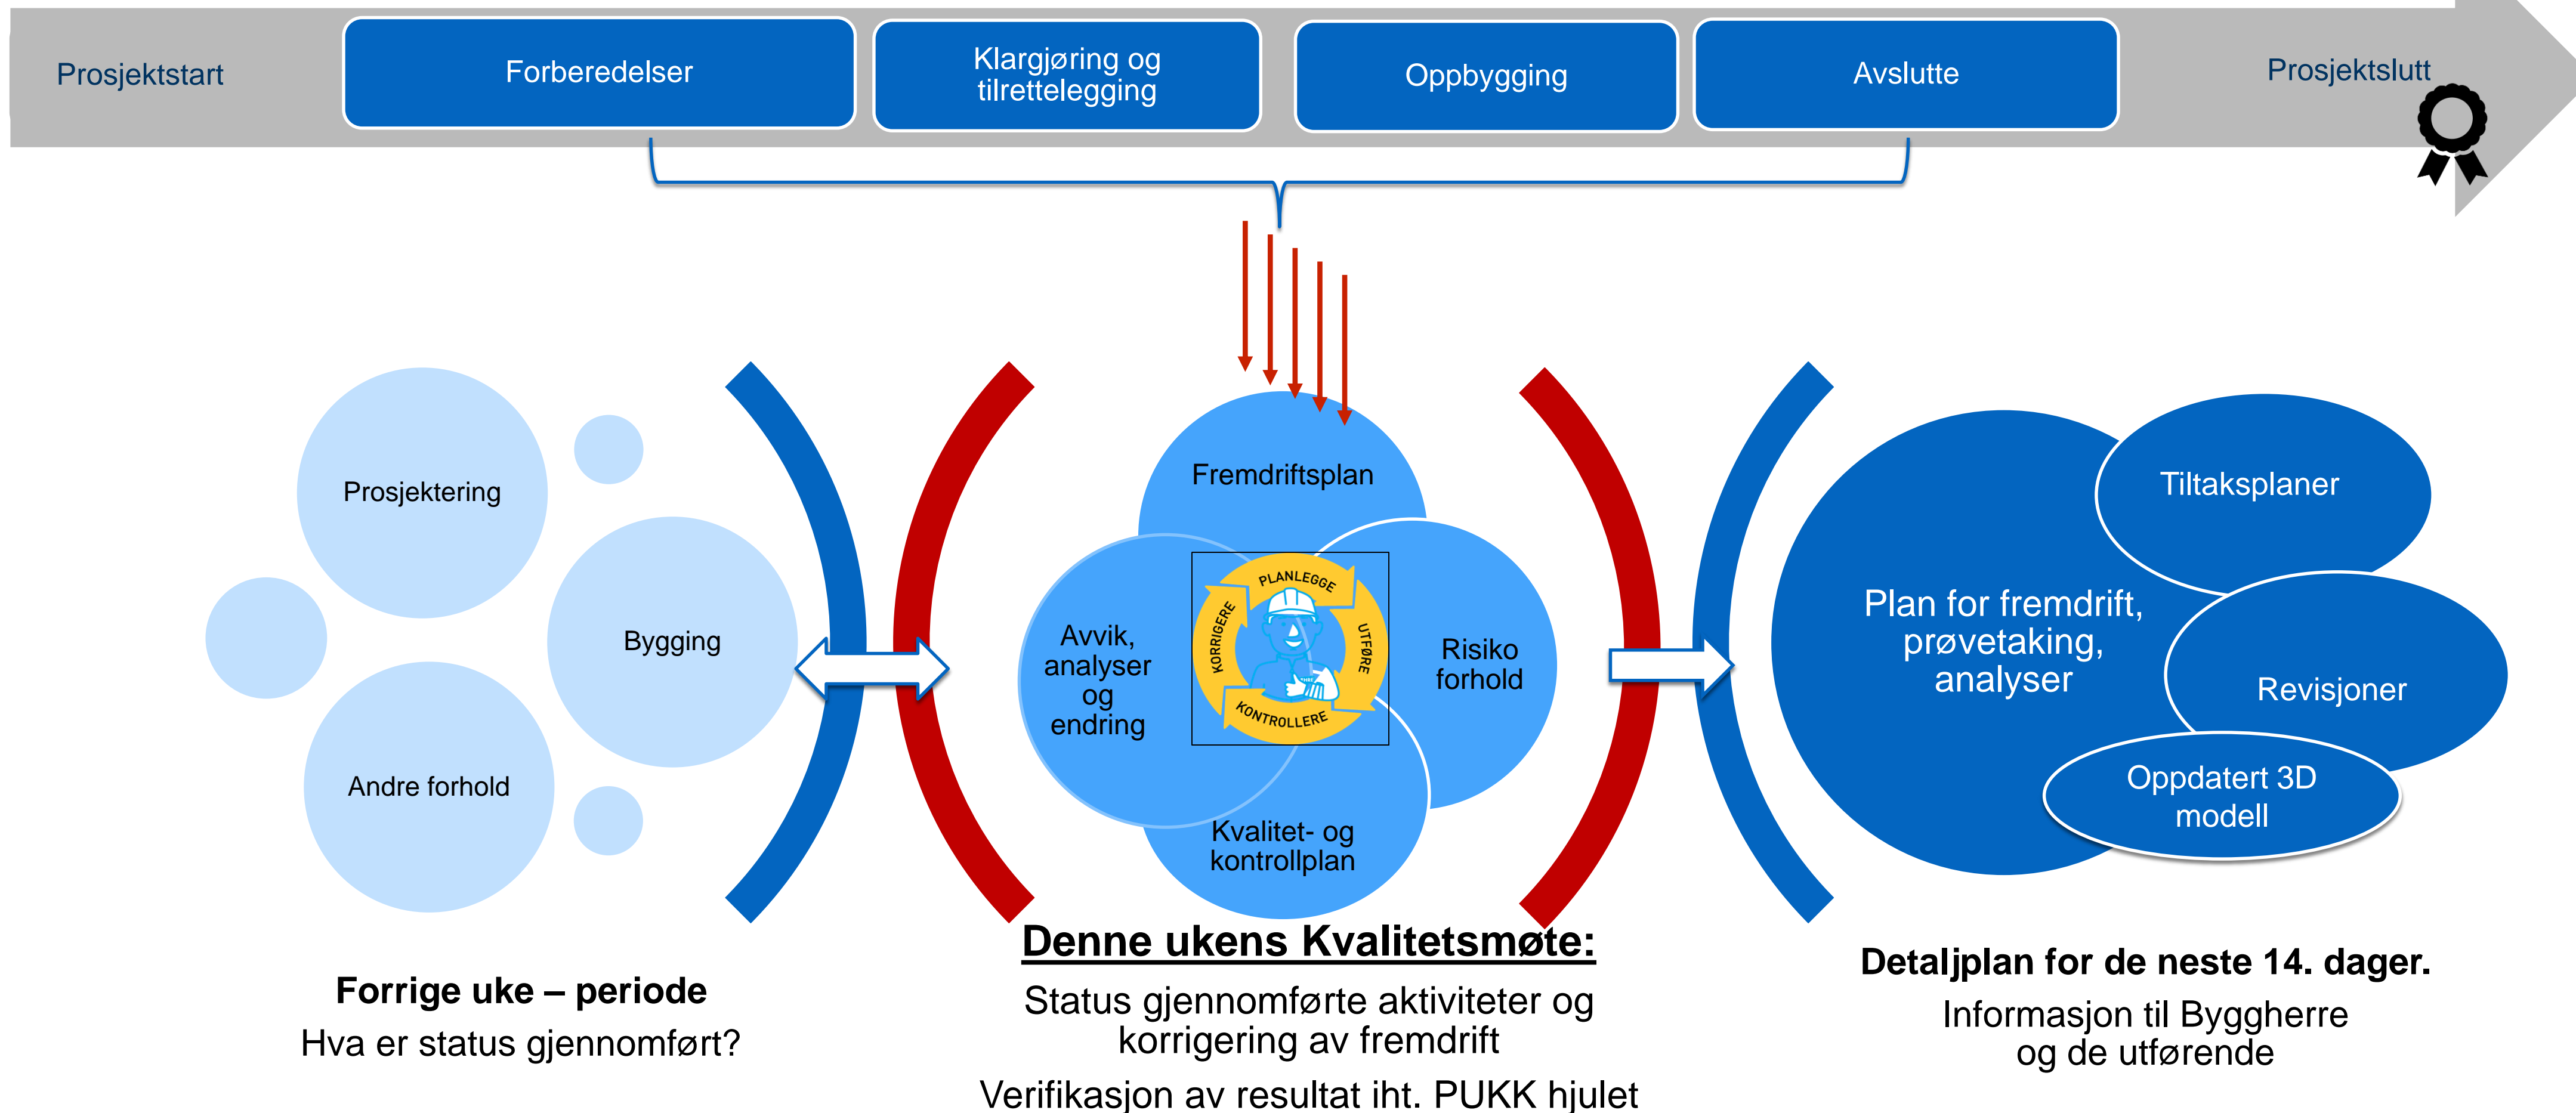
Prosjektstart

Forberedelser

Klargjøring og tilrettelegging

Oppbygging

Avslutte

Prosjektslutt

Prosjektering

Bygging

Andre forhold

Fremdriftsplan

Avvik, analyser og endring

PLANLEGGE

UTFØRE

KONTROLLERE

KORRIGERE

Risiko forhold

Kvalitet- og kontrollplan

Plan for fremdrift, prøvetaking, analyser

Tiltaksplaner

Revisjoner

Oppdatert 3D modell

Forrige uke – periode

Hva er status gjennomført?

Denne ukens Kvalitetsmøte:

Status gjennomførte aktiviteter og korrigering av fremdrift

Verifikasjon av resultat iht. PUKK hjulet

Detaljplan for de neste 14. dager.

Informasjon til Byggherre og de utførende